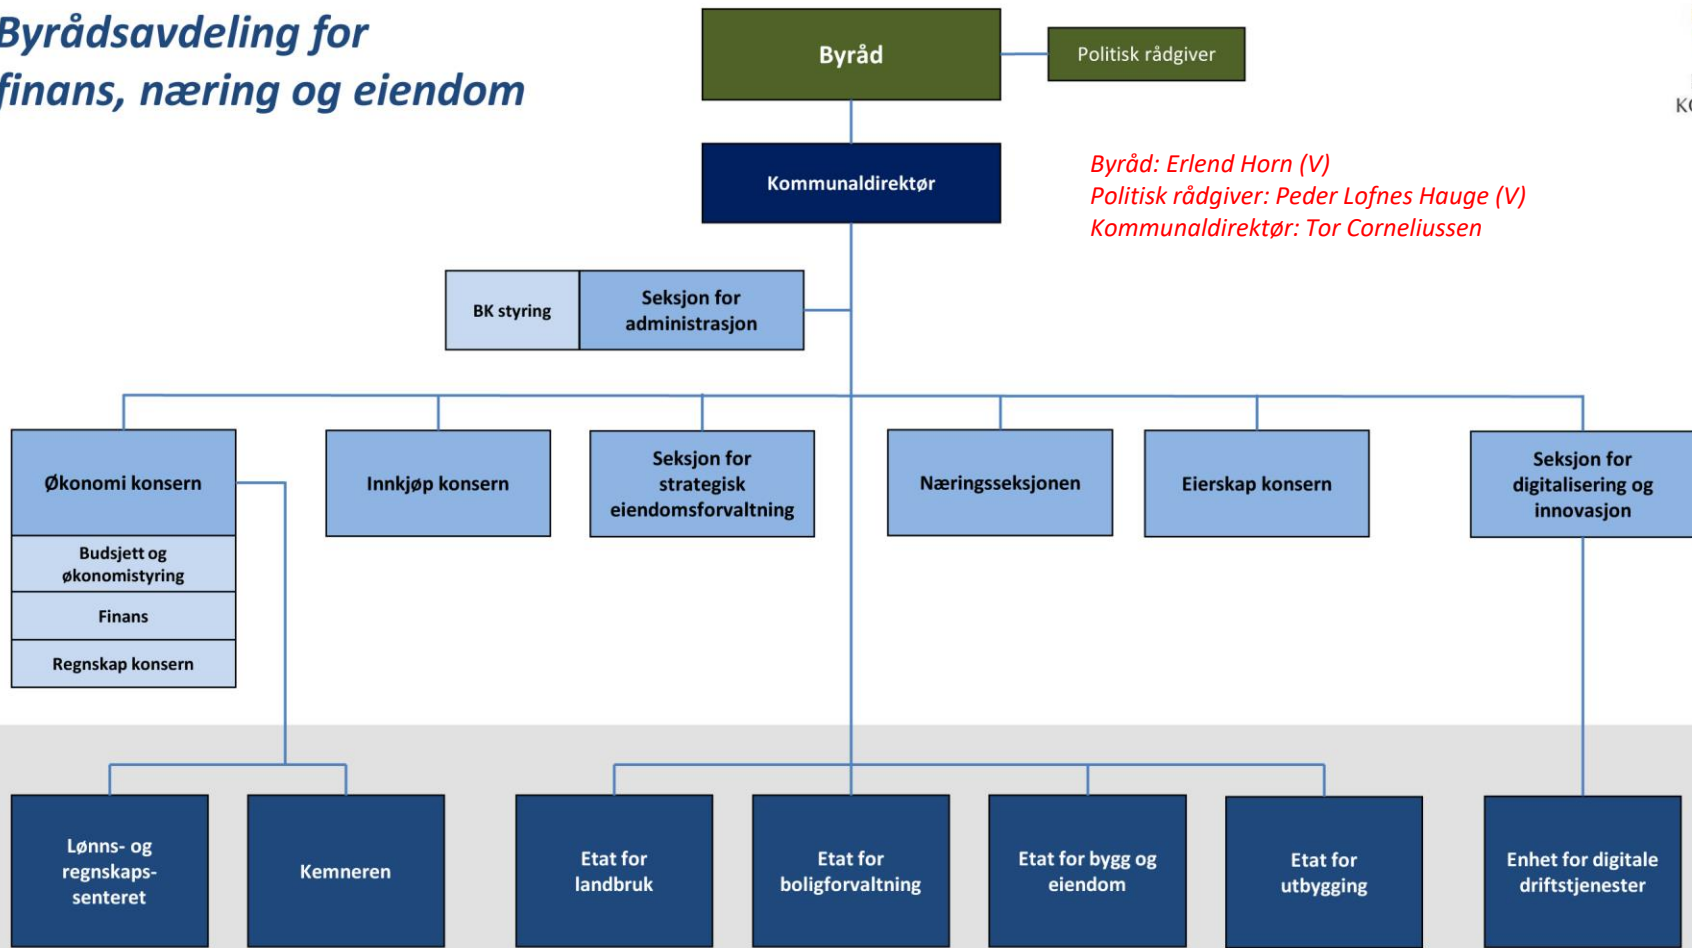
Byrådsavdeling for finans, næring og eiendom

Byråd

Politisk rådgiver

K

Kommunaldirektør

Byråd: Erlend Horn (V)
Politisk rådgiver: Peder Lofnes Hauge (V)
Kommunaldirektør: Tor Corneliussen

BK styring

Seksjon for administrasjon

Økonomi konsern

Budsjett og økonomistyring

Finans

Regnskap konsern

Innkjøp konsern

Seksjon for strategisk eiendomsforvaltning

Næringsseksjonen

Eierskap konsern

Seksjon for digitalisering og innovasjon

Lønns- og regnskaps-senteret

Kemneren

Etat for landbruk

Etat for boligforvaltning

Etat for bygg og eiendom

Etat for utbygging

Enhet for digitale driftstjenester